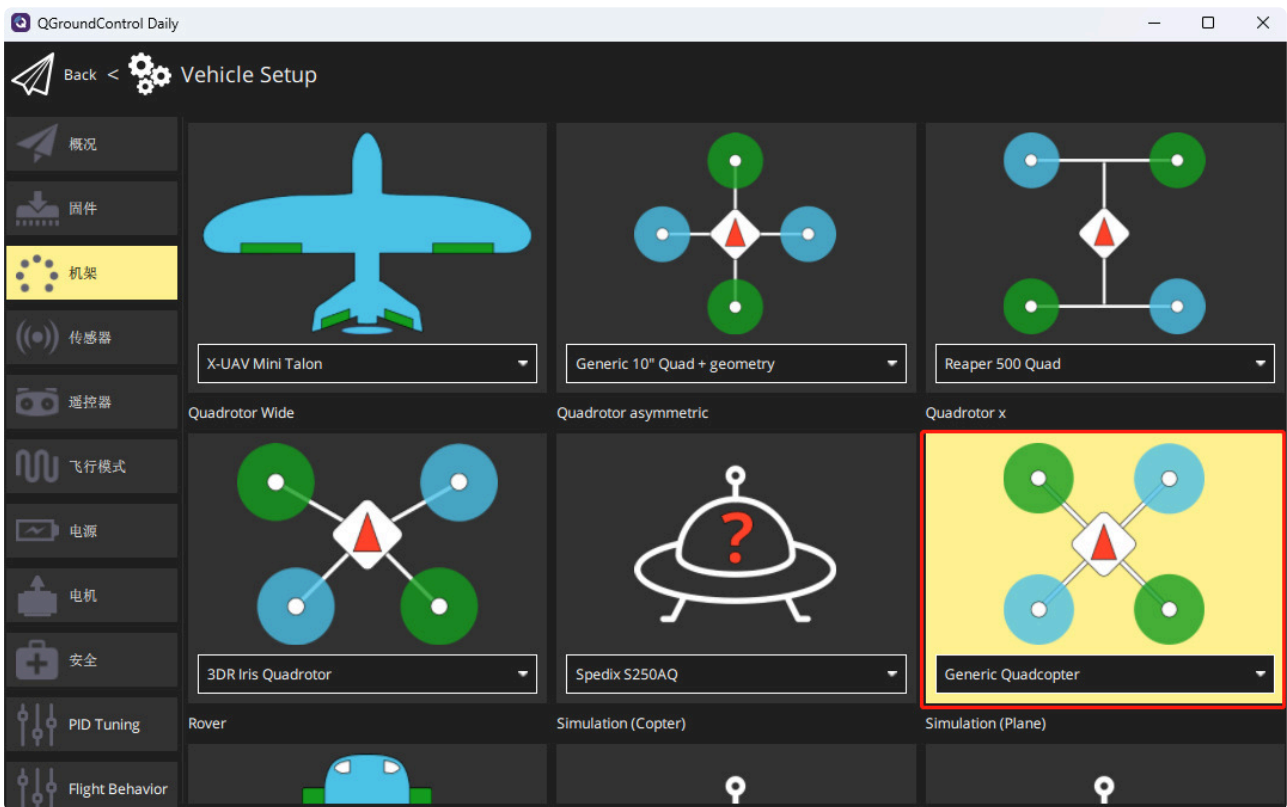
QGroundControl Daily

Back < Vehicle Setup

概况
固件
机架
传感器
遥控器
飞行模式
电源
电机
安全
PID Tuning
Flight Behavior

X-UAV Mini Talon
Generic 10" Quad + geometry
Reaper 500 Quad

Quadrotor Wide
Quadrotor asymmetric
Quadrotor x

3DR Iris Quadrotor
Spedix S250AQ
Generic Quadcopter

Rover
Simulation (Copter)
Simulation (Plane)